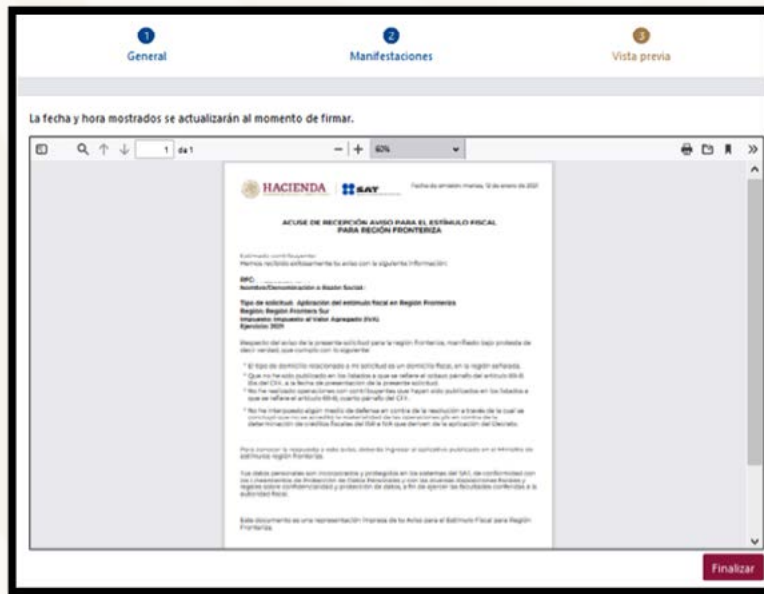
1 General

2 Manifestaciones

3 Vista previa

La fecha y hora mostrados se actualizarán al momento de firmar.

1 de 1

— | + 60%

HACIENDA SAT

Fecha de emisión: martes, 12 de enero de 2021

ACUSE DE RECEPCIÓN AVISO PARA EL ESTÍMULO FISCAL PARA REGIÓN FRONTERIZA

Estimado contribuyente:
Hemos recibido exitosamente tu aviso con la siguiente información:

RFC:
Nombre/Denominación o Razón Social:

Tipo de solicitud: Aplicación del estímulo fiscal en Región Fronteriza
Región: Región Frontera Sur
Impuesto: Impuesto al Valor Agregado (IVA)
Ejercicio: 2021

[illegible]

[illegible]

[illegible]

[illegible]

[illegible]

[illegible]

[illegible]

Este documento es una representación impresa de tu Aviso para el Estímulo Fiscal para Región Fronteriza.

Finalizar